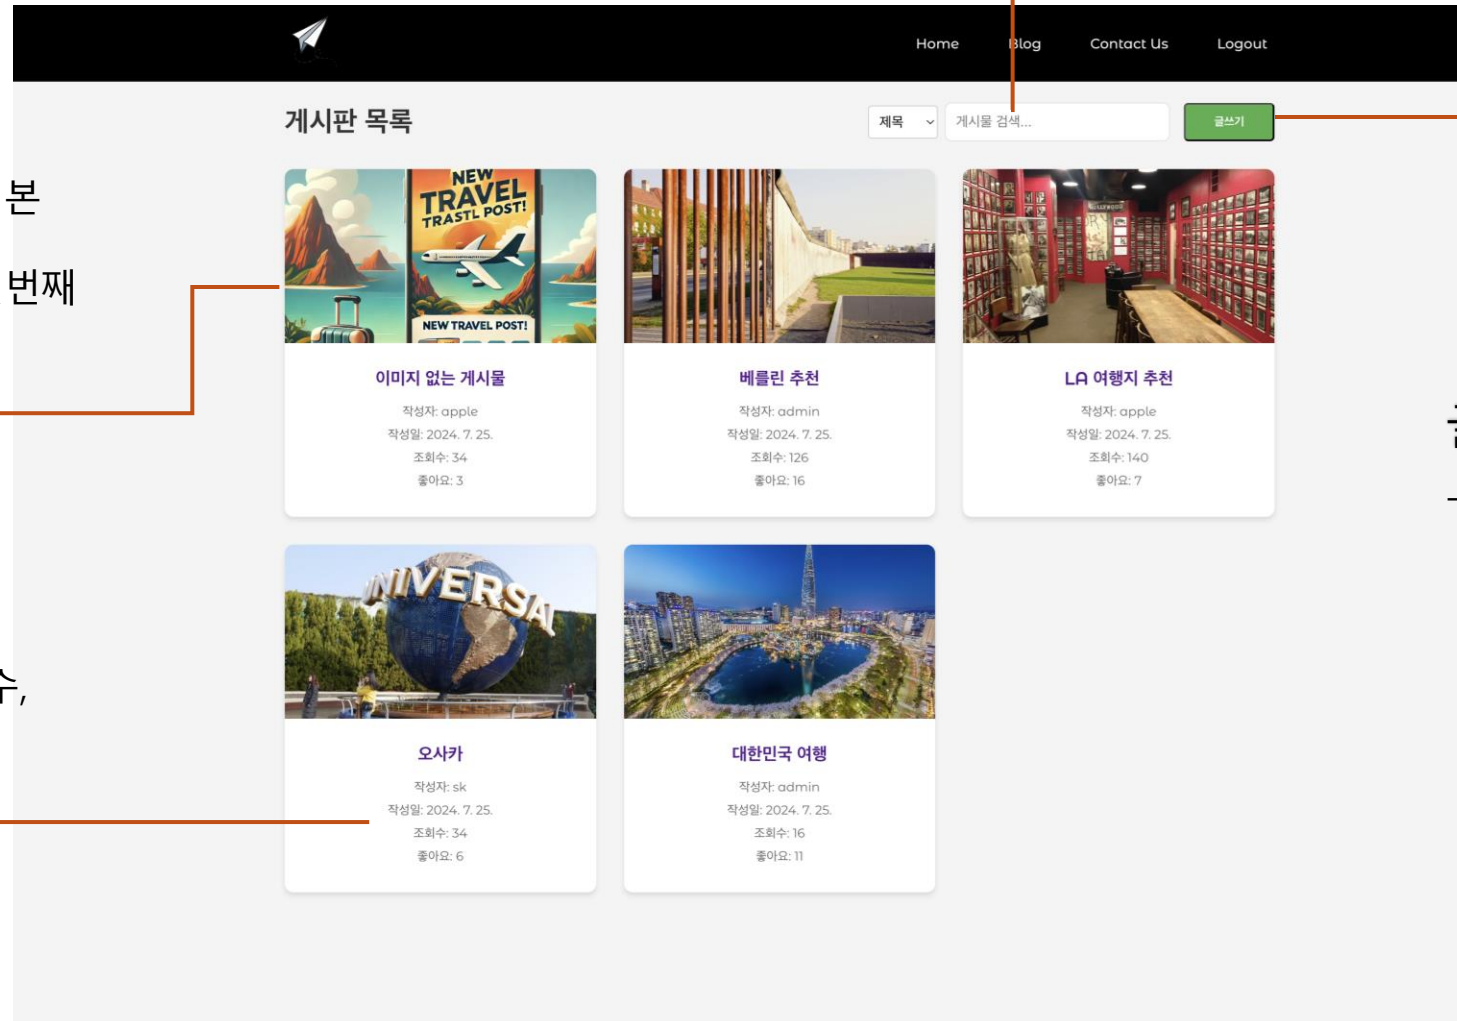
Home Blog Contact Us Logout

게시판 목록

제목

게시물 검색...

글쓰기

본

번째

NEW TRAVEL TRASTL POST!

NEW TRAVEL POST!

이미지 없는 게시물

작성자: apple

작성일: 2024. 7. 25.

조회수: 34

좋아요: 3

베를린 추천

작성자: admin

작성일: 2024. 7. 25.

조회수: 126

좋아요: 16

LA 여행지 추천

작성자: apple

작성일: 2024. 7. 25.

조회수: 140

좋아요: 7

수,

UNIVERSAL

오사카

작성자: sk

작성일: 2024. 7. 25.

조회수: 34

좋아요: 6

대한민국 여행

작성자: admin

작성일: 2024. 7. 25.

조회수: 16

좋아요: 11